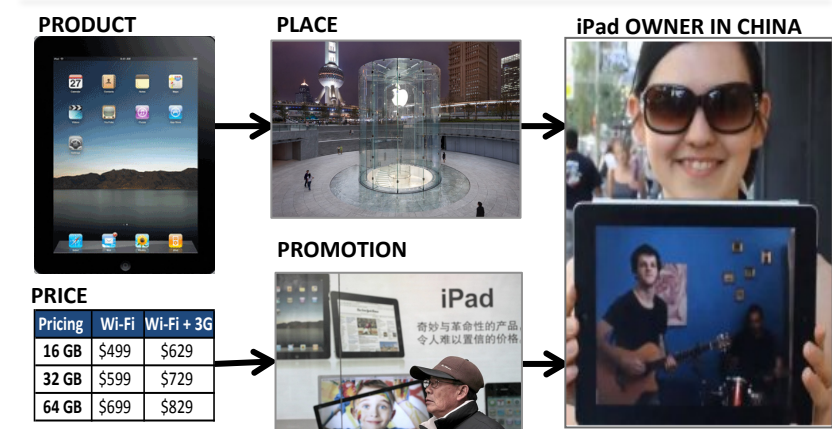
PRODUCT

PLACE

iPad OWNER IN CHINA

PROMOTION

iPad

奇妙与革命性的产品，
令人难以置信的价格。

PRICE

| Pricing | Wi-Fi | Wi-Fi + 3G |
|---|---|---|
| 16 GB | \$499 | \$629 |
| 32 GB | \$599 | \$729 |
| 64 GB | \$699 | \$829 |